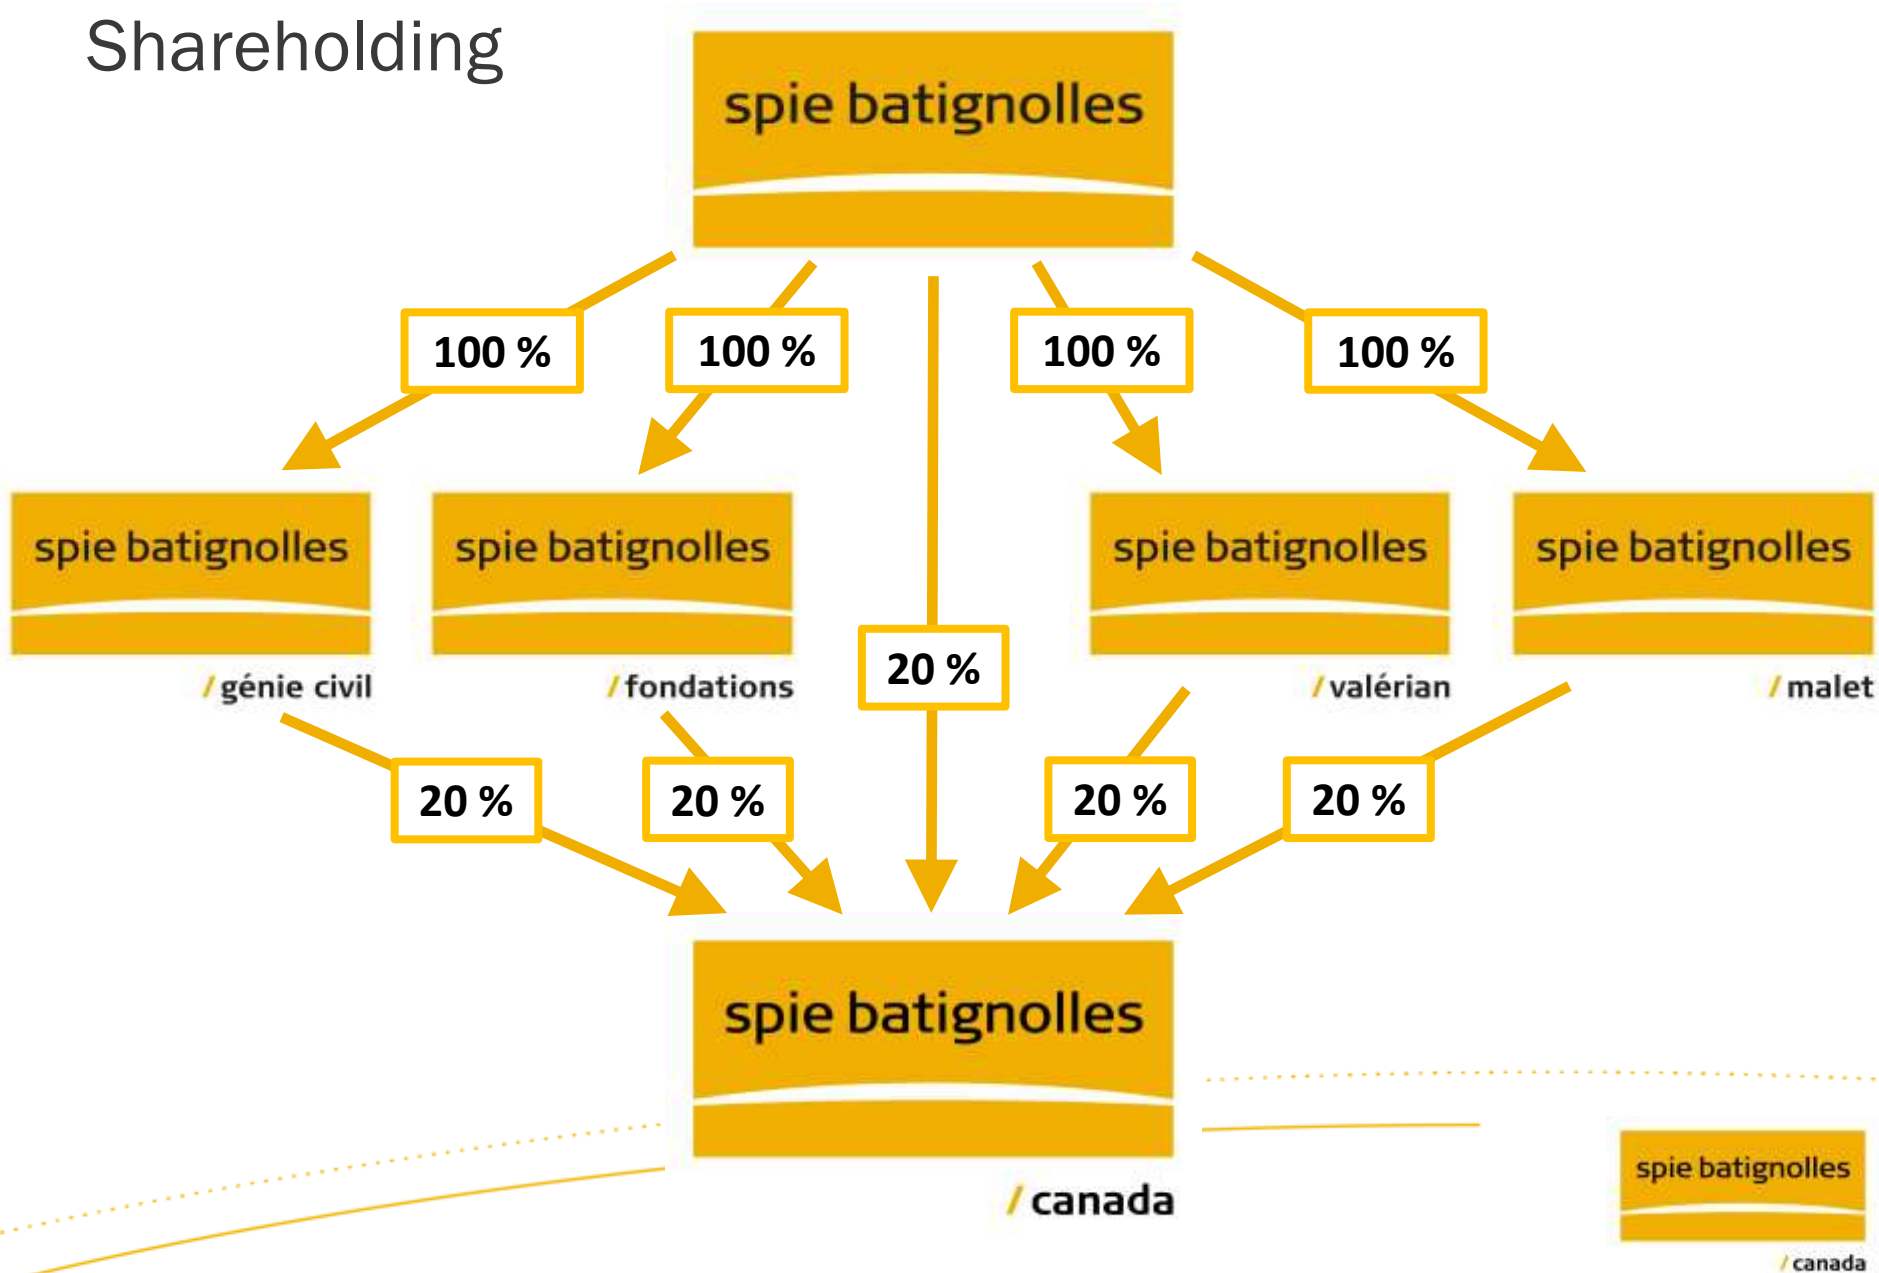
Shareholding

spie batignolles

100 %

100 %

100 %

100 %

spie batignolles
/ génie civil

spie batignolles
/ fondations

20 %

spie batignolles
/ valérian

spie batignolles
/ malet

20 %

20 %

20 %

20 %

spie batignolles
/ canada

spie batignolles
/ canada